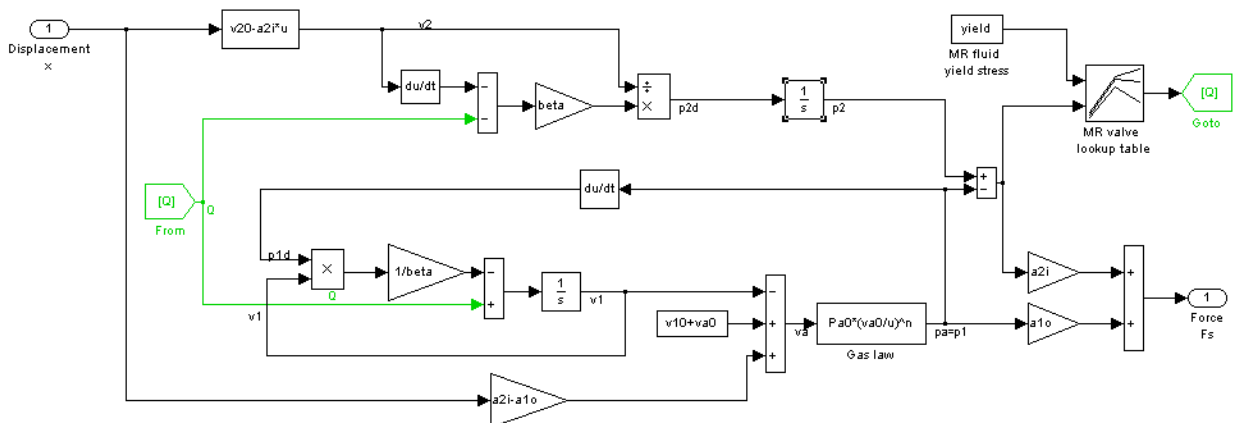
1
Displacement
x

v20-a2i*u

v2

du/dt

-
-

beta

÷
×

p2d

$\frac{1}{s}$

p2

yield
MR fluid
yield stress

MR valve
lookup table

[Q]
Goto

[Q]
From

Q

du/dt

+
-

p1d

×

1/beta

-
+

$\frac{1}{s}$

v1

Q

v1

v10+va0

-
+
+

va

Pa0*(va0/u)^n
Gas law

pa=p1

a2i

a1o

+
+

1
Force
Fs

a2i-a1o